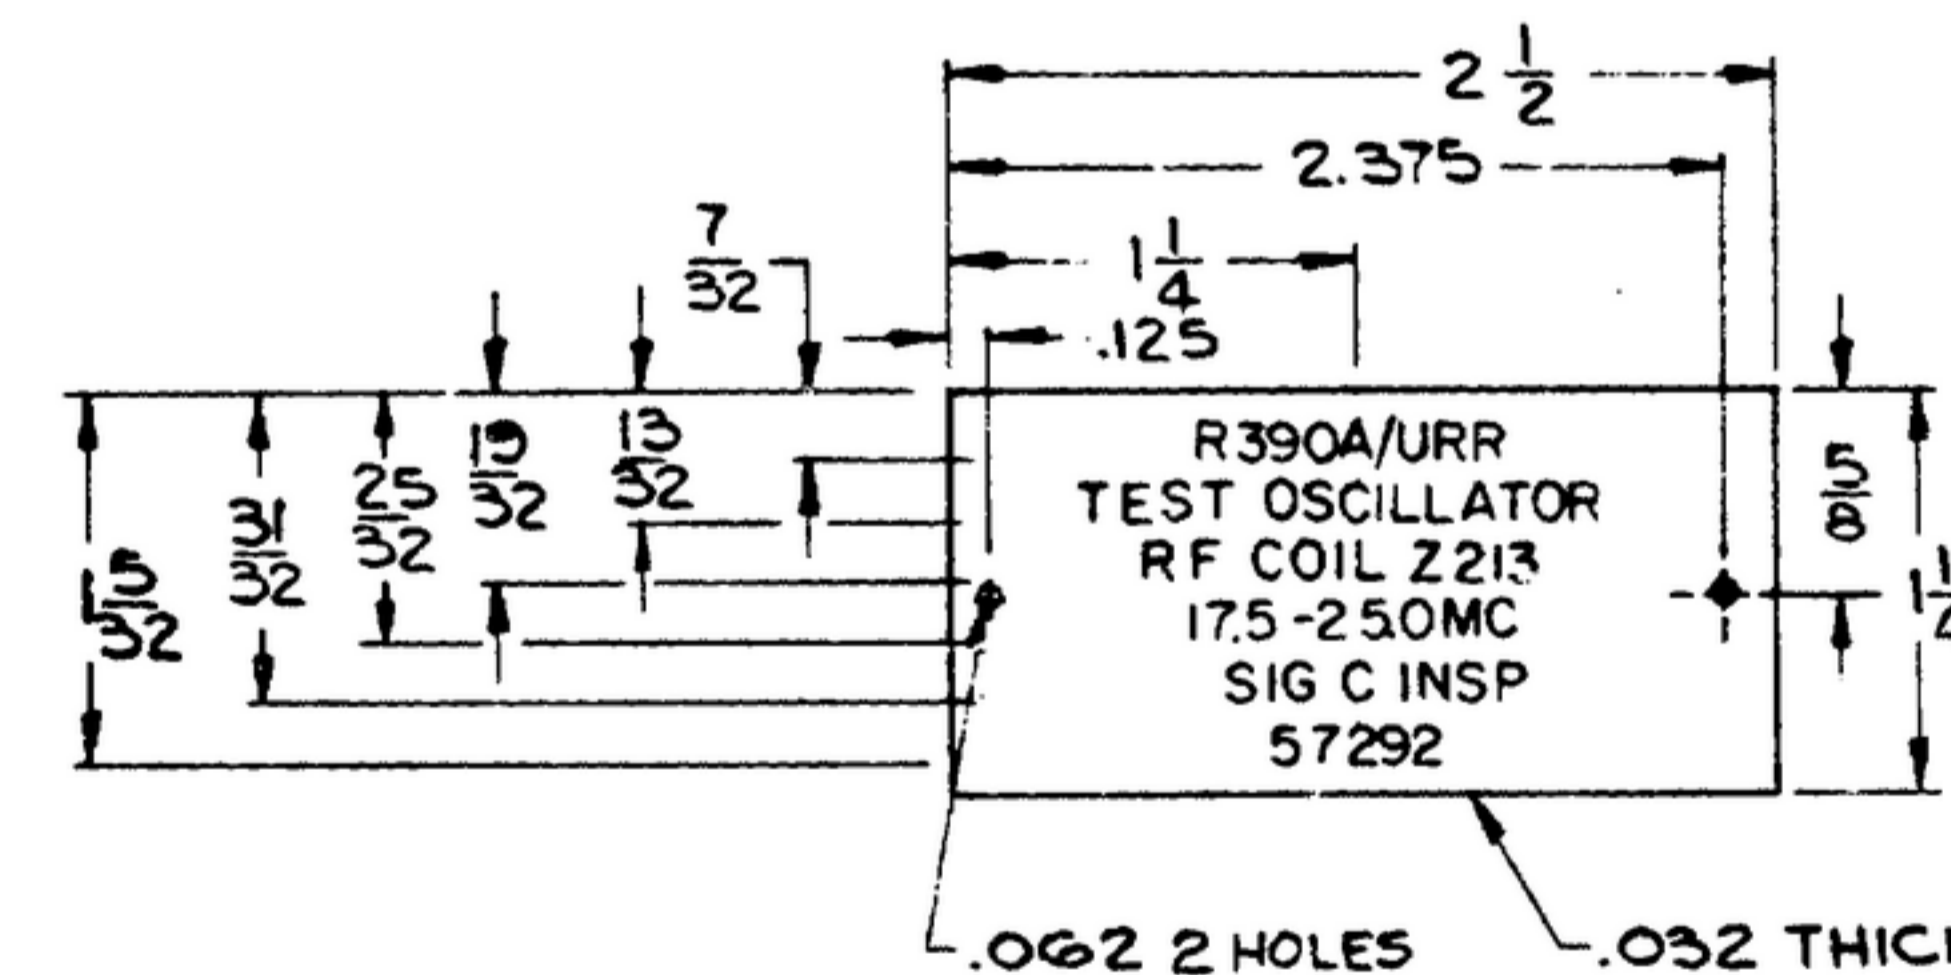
$2\frac{1}{2}$

2.375

$1\frac{1}{4}$

$\frac{7}{32}$

.125

$1\frac{5}{32}$ $\frac{31}{32}$ $\frac{25}{32}$ $\frac{19}{32}$ $\frac{13}{32}$

R390A/URR
TEST OSCILLATOR
RF COIL Z213
17.5-25.0MC
SIG C INSP
57292

$\frac{5}{8}$

$1\frac{1}{4}$ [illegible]

.062 2 HOLES

.032 THIC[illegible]